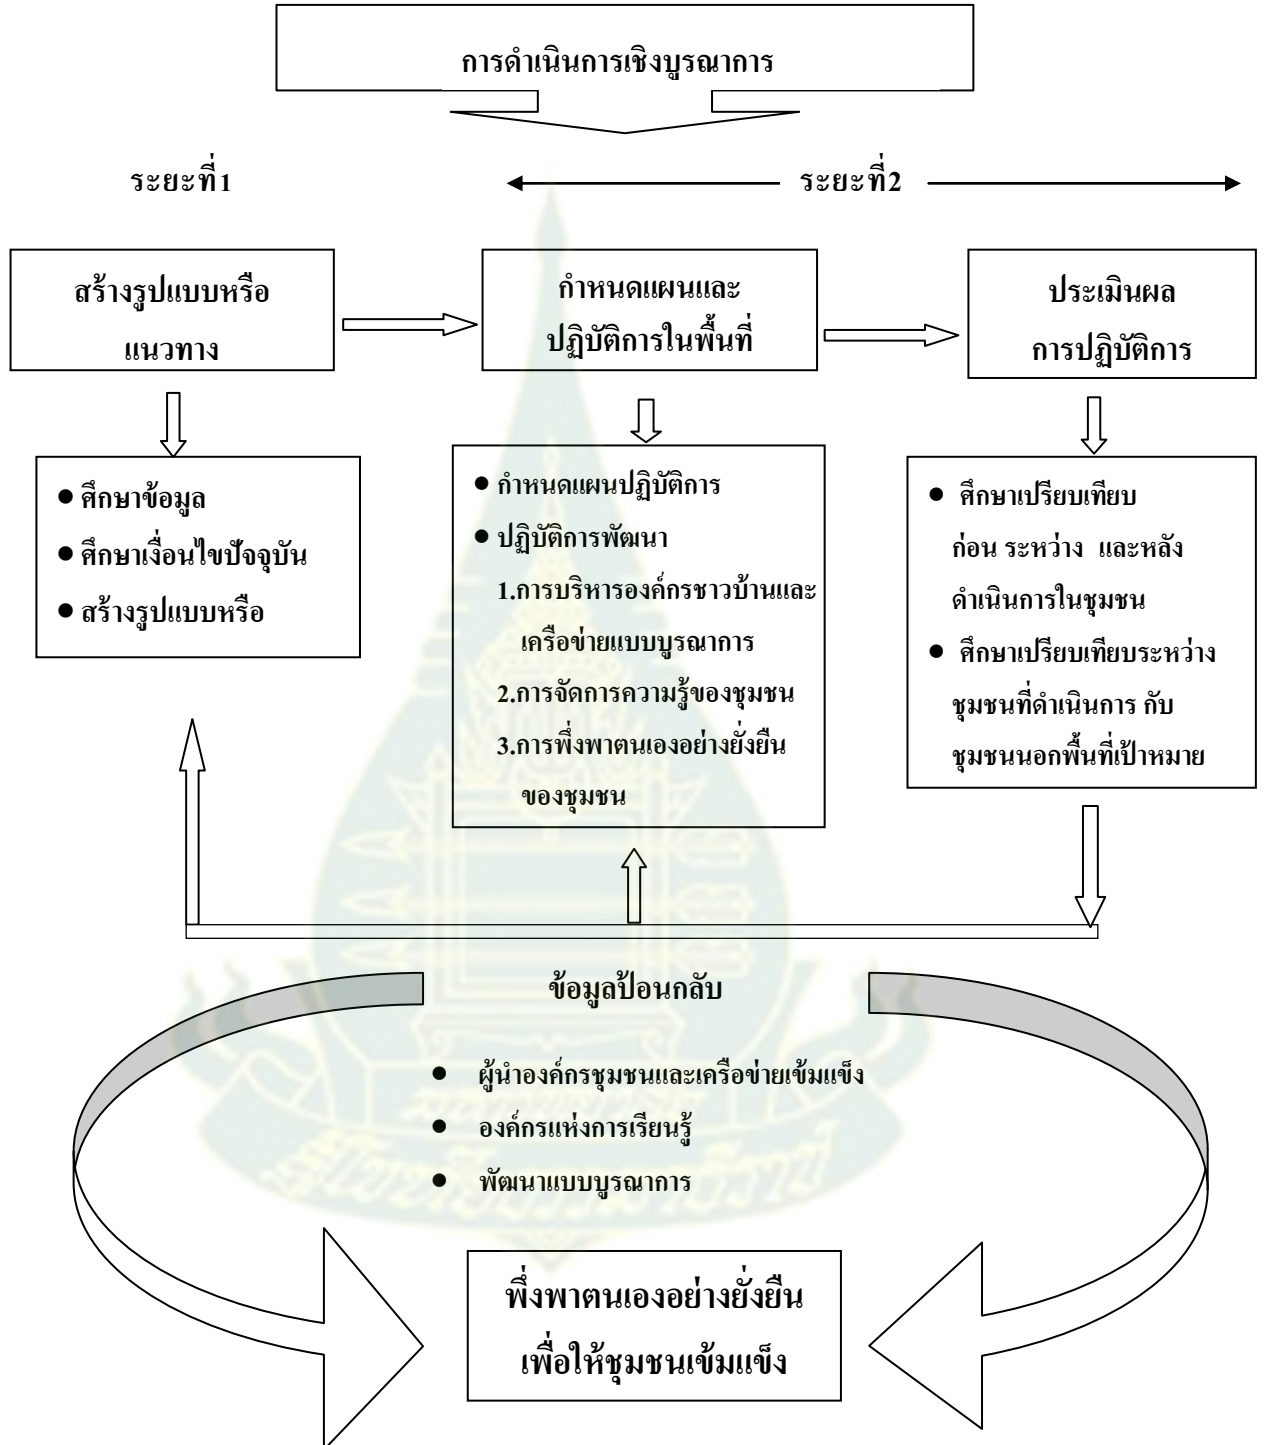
การดำเนินการเชิงบูรณาการ

ระยะที่1

ระยะที่2

สร้างรูปแบบหรือแนวทาง

กำหนดแผนและปฏิบัติการในพื้นที่

ประเมินผลการปฏิบัติการ

● ศึกษาข้อมูล
● ศึกษาเงื่อนไขปัจจุบัน
● สร้างรูปแบบหรือ

● กำหนดแผนปฏิบัติการ
● ปฏิบัติการพัฒนา
1.การบริหารองค์กรชาวบ้านและเครือข่ายแบบบูรณาการ
2.การจัดการความรู้ของชุมชน
3.การพึ่งพาตนเองอย่างยั่งยืนของชุมชน

● ศึกษาเปรียบเทียบ ก่อน ระหว่าง และหลัง ดำเนินการในชุมชน
● ศึกษาเปรียบเทียบระหว่างชุมชนที่ดำเนินการ กับ ชุมชนนอกพื้นที่เป้าหมาย

ข้อมูลป้อนกลับ

● ผู้นำองค์กรชุมชนและเครือข่ายเข้มแข็ง
● องค์กรแห่งการเรียนรู้
● พัฒนาแบบบูรณาการ

พึ่งพาตนเองอย่างยั่งยืน
เพื่อให้ชุมชนเข้มแข็ง